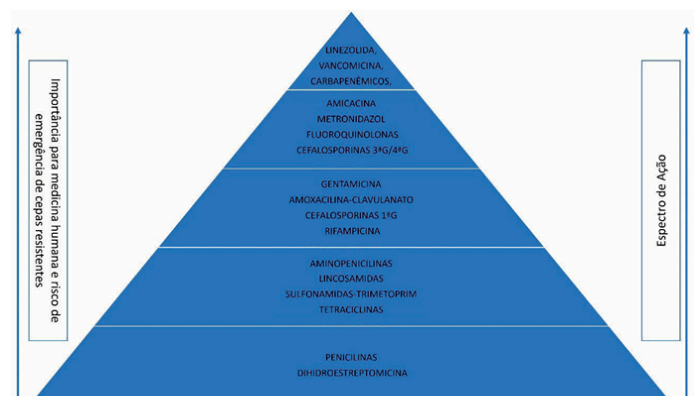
Importância para medicina humana e risco de emergência de cepas resistentes

LINEZOLIDA,
VANCOMICINA,
CARBAPENÊMICOS.

AMICACINA
METRONIDAZOL
FLUOROQUINOLONAS
CEFALOSPORINAS 3ªG/4ªG

GENTAMICINA
AMOXACILINA-CLAVULANATO
CEFALOSPORINAS 1ªG
RIFAMPICINA

AMINOPENICILINAS
LINCOSAMIDAS
SULFONAMIDAS-TRIMETOPRIM
TETRACICLINAS

PENICILINAS
DIHIDROESTREPTOMICINA

Espectro de Ação